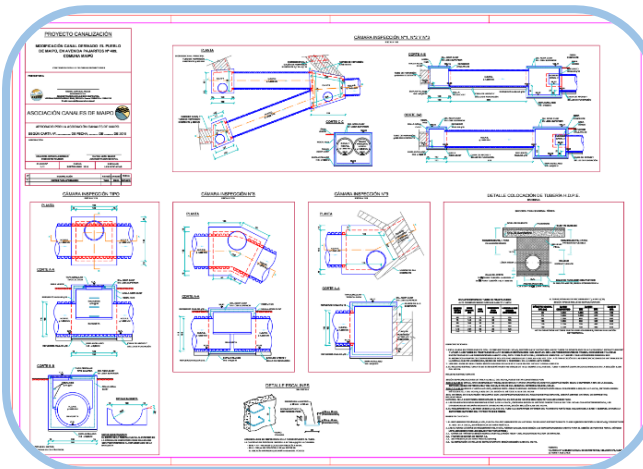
PROYECTO CANALIZACION

MODIFICACIÓN CANAL DERRAMES EL PUEBLO DE MAIPÚ, EN AVENIDA PAJARITOS Nº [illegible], COMUNA MAIPÚ

ASOCIACIÓN CANALES DE MAIPO

CAMARA INSPECCION Nº1, Nº2 Y Nº3

PLANTA

CORTE A-A

CORTE B-B

CORTE C

CAMARA INSPECCION TIPO

PLANTA

CORTE A-A

CORTE B-B

CAMARA INSPECCION Nº4

PLANTA

CORTE A-A

CAMARA INSPECCION Nº5

PLANTA

CORTE A-A

DETALLE COLOCACION DE TUBERIA H.D.P.E.

DETALLE ESCALINES

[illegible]